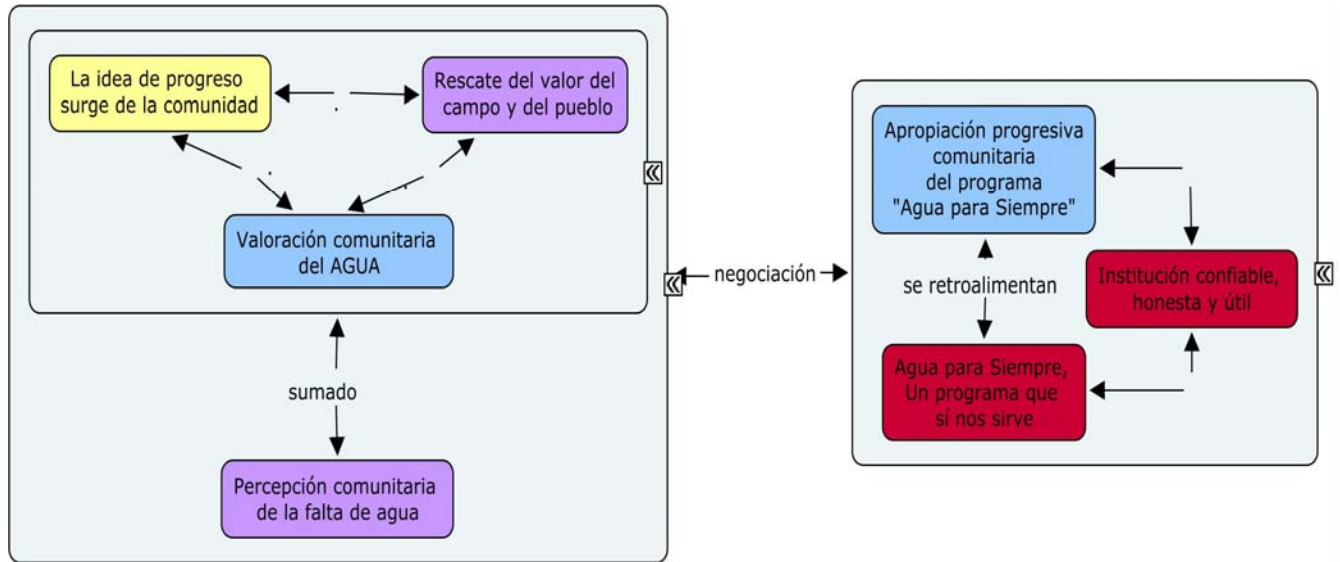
La idea de progreso surge de la comunidad

Rescate del valor del campo y del pueblo

Valoración comunitaria del AGUA

sumado

Percepción comunitaria de la falta de agua

negociación

Apropiación progresiva comunitaria del programa "Agua para Siempre"

se retroalimentan

Institución confiable, honesta y útil

Agua para Siempre, Un programa que sí nos sirve